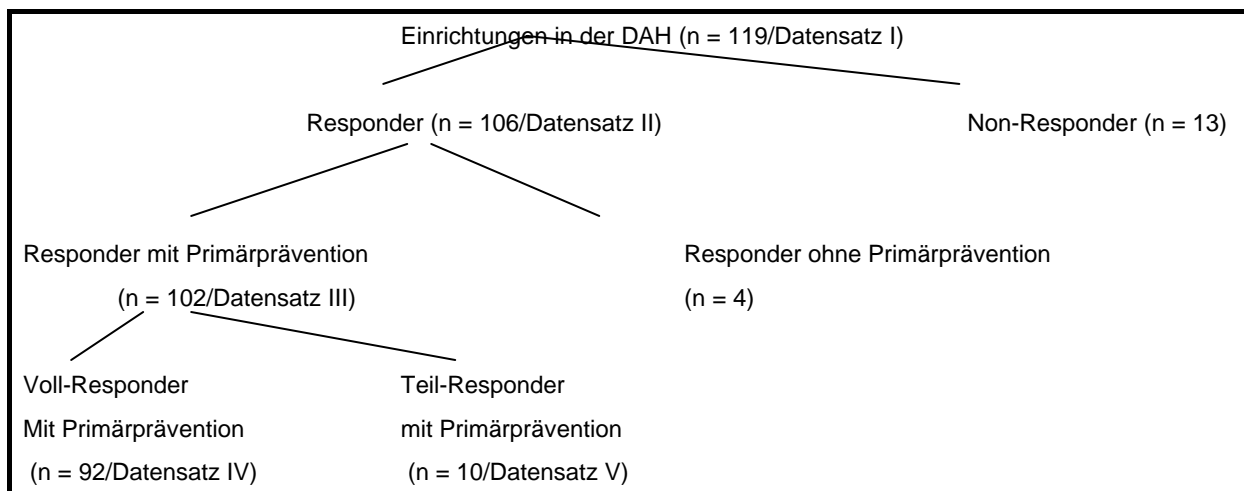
Einrichtungen in der DAH (n = 119/Datensatz I)

Responder (n = 106/Datensatz II)

Non-Responder (n = 13)

Responder mit Primärprävention

(n = 102/Datensatz III)

Responder ohne Primärprävention

(n = 4)

Voll-Responder

Mit Primärprävention

(n = 92/Datensatz IV)

Teil-Responder

mit Primärprävention

(n = 10/Datensatz V)